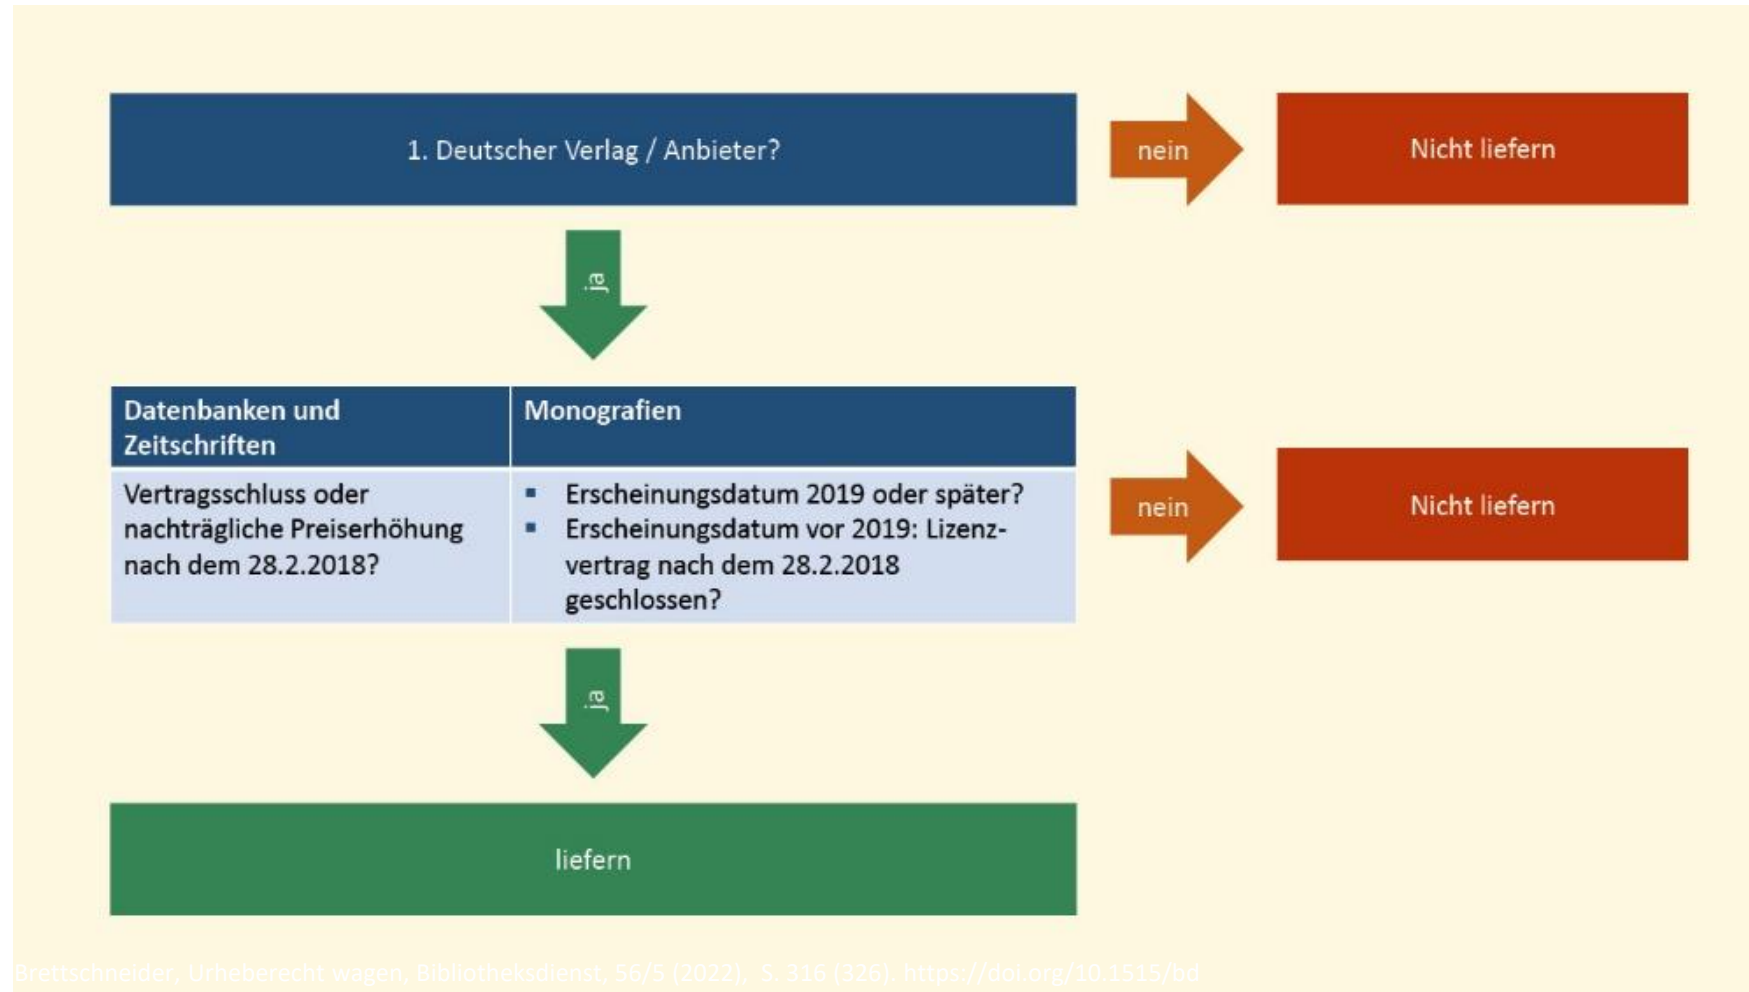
1. Deutscher Verlag / Anbieter?

nein

Nicht liefern

ja

| Datenbanken und Zeitschriften | Monografien |
|---|---|
| Vertragsschluss oder nachträgliche Preiserhöhung nach dem 28.2.2018? | ▪ Erscheinungsdatum 2019 oder später? ▪ Erscheinungsdatum vor 2019: Lizenzvertrag nach dem 28.2.2018 geschlossen? |

nein

Nicht liefern

ja

liefern

Brettschneider, Urheberecht wagen, Bibliotheksdienst, 56/5 (2022), S. 316 (326), https://doi.org/10.1515/bd